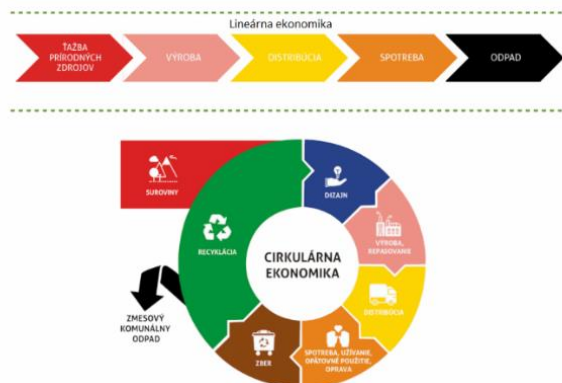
Lineárna ekonomika

ŤAŽBA PRÍRODNÝCH ZDROJOV

VÝROBA

DISTRIBÚCIA

SPOTREBA

ODPAD

SUROVINY

DIZAJN

VÝROBA, REPASOVANIE

RECYKLÁCIA

CIRKULÁRNA EKONOMIKA

DISTRIBÚCIA

ZMESOVÝ KOMUNÁLNY ODPAD

ZBER

SPOTREBA, UŽÍVANIE, OPÄTOVNÉ POUŽITIE, OPRAVA